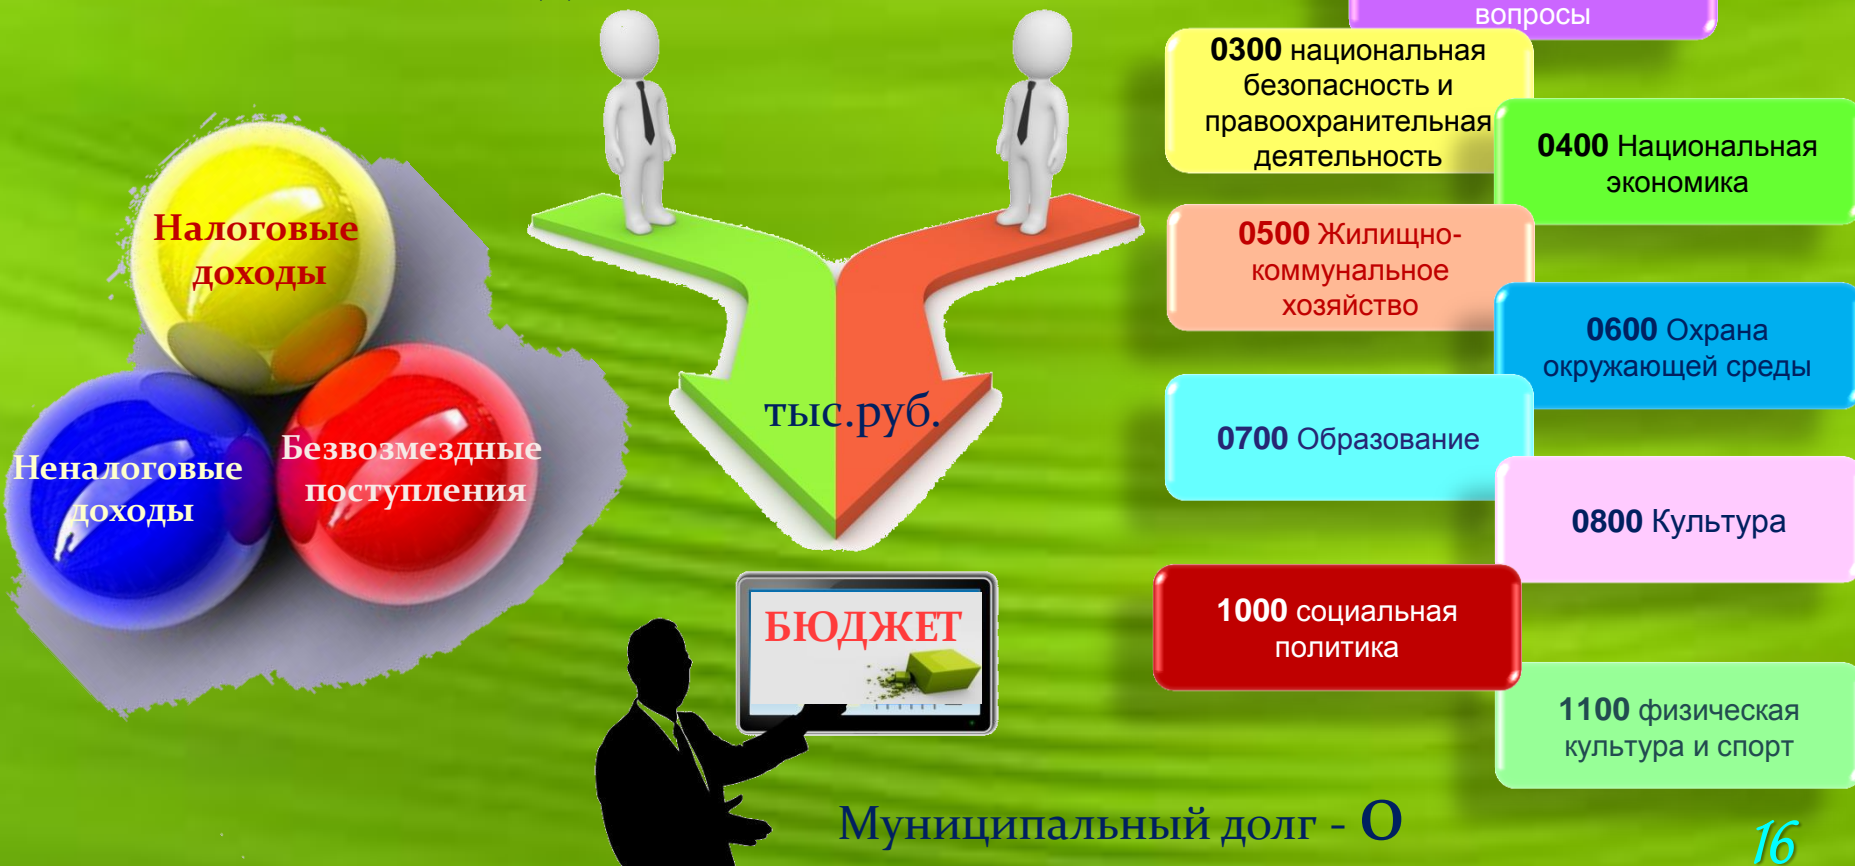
Налоговые доходы

Неналоговые доходы

Безвозмездные поступления

тыс.руб.

БЮДЖЕТ

вопросы

0300 национальная безопасность и правоохранительная деятельность

0400 Национальная экономика

0500 Жилищно-коммунальное хозяйство

0600 Охрана окружающей среды

0700 Образование

0800 Культура

1000 социальная политика

1100 физическая культура и спорт

Муниципальный долг - 0

16